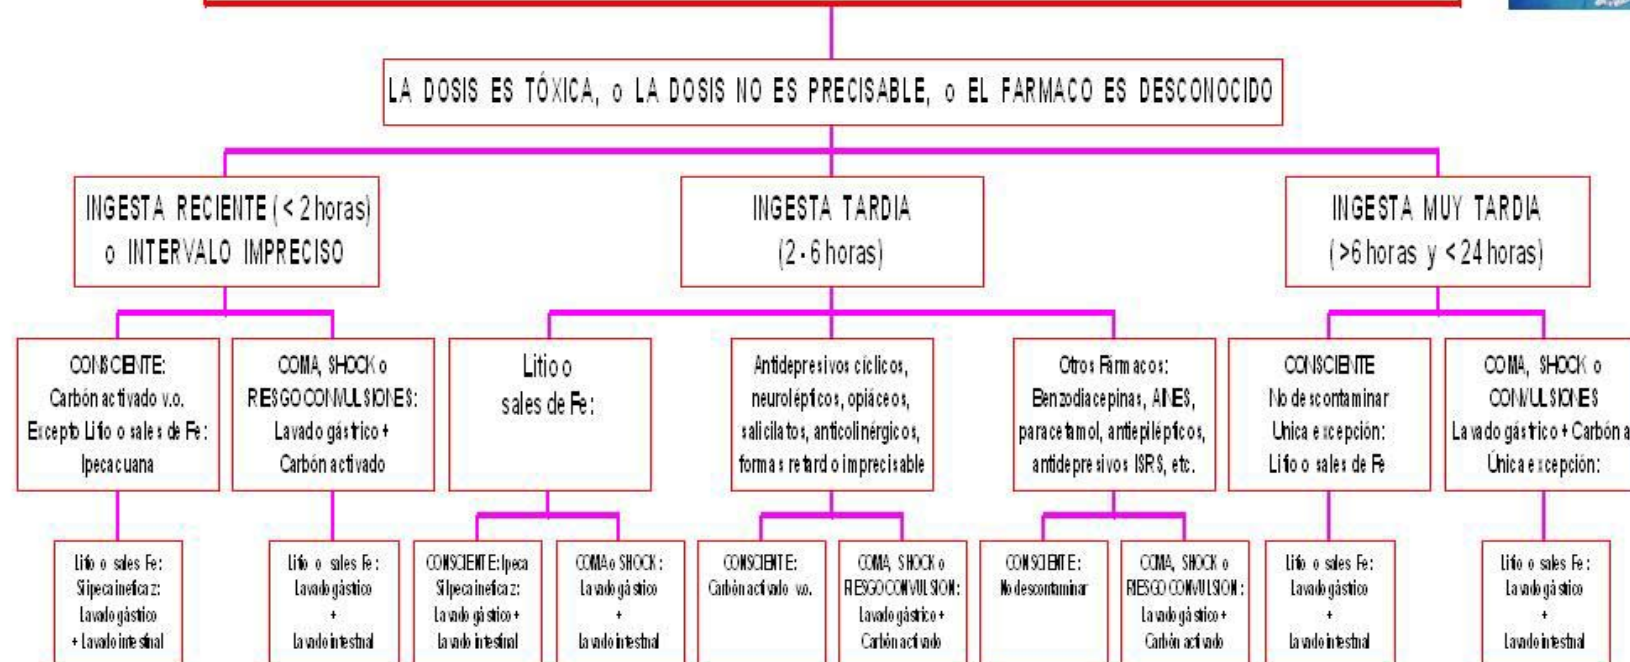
LA DOSIS ES TÓXICA, o LA DOSIS NO ES PRECISABLE, o EL FARMACO ES DESCONOCIDO

INGESTA RECIENTE (< 2 horas) o INTERVALO IMPRECISO

INGESTA TARDIA (2 - 6 horas)

INGESTA MUY TARDIA (>6 horas y < 24 horas)

CONSCIENTE: Carbón activado v.o. Excepto Litio o sales de Fe: Ipecacuana

COMA, SHOCK o RIESGO CONVULSIONES: Lavado gástrico + Carbón activado

Litio o sales de Fe:

Antidepresivos cíclicos, neurolépticos, opiáceos, salicilatos, anticolinérgicos, formas retard o imprecisable

Otros Fármacos: Benzodiacepinas, AINES, paracetamol, antiepilépticos, antidepresivos ISRS, etc.

CONSCIENTE No descontaminar Unica excepción: Litio o sales de Fe

COMA, SHOCK o CONVULSIONES Lavado gástrico + Carbón a Única excepción:

Litio o sales Fe: Si Ipeca ineficaz: Lavado gástico + Lavado intestinal

Litio o sales Fe: Lavado gástico + lavado intestinal

CONSCIENTE: Ipeca Si Ipeca ineficaz: Lavado gástico + lavado intestinal

COMA o SHOCK: Lavado gástico + lavado intestinal

CONSCIENTE: Carbón activado v.o.

COMA, SHOCK o RIESGO CONVULSION: Lavado gástrico + Carbón activado

CONSCIENTE: No descontaminar

COMA, SHOCK o RIESGO CONVULSION: Lavado gástrico + Carbón activado

Litio o sales Fe: Lavado gástico + lavado intestinal

Litio o sales Fe: Lavado gástico + Lavado intestinal